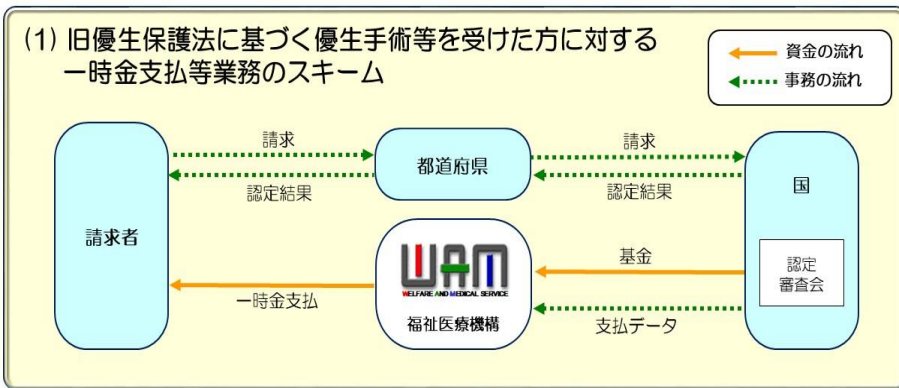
(1) 旧優生保護法に基づく優生手術等を受けた方に対する一時金支払等業務のスキーム

資金の流れ
事務の流れ

請求者

請求
認定結果

都道府県

請求
認定結果

国

認定審査会

WAM
WELFARE AND MEDICAL SERVICE
福祉医療機構

基金
一時金支払
支払データ